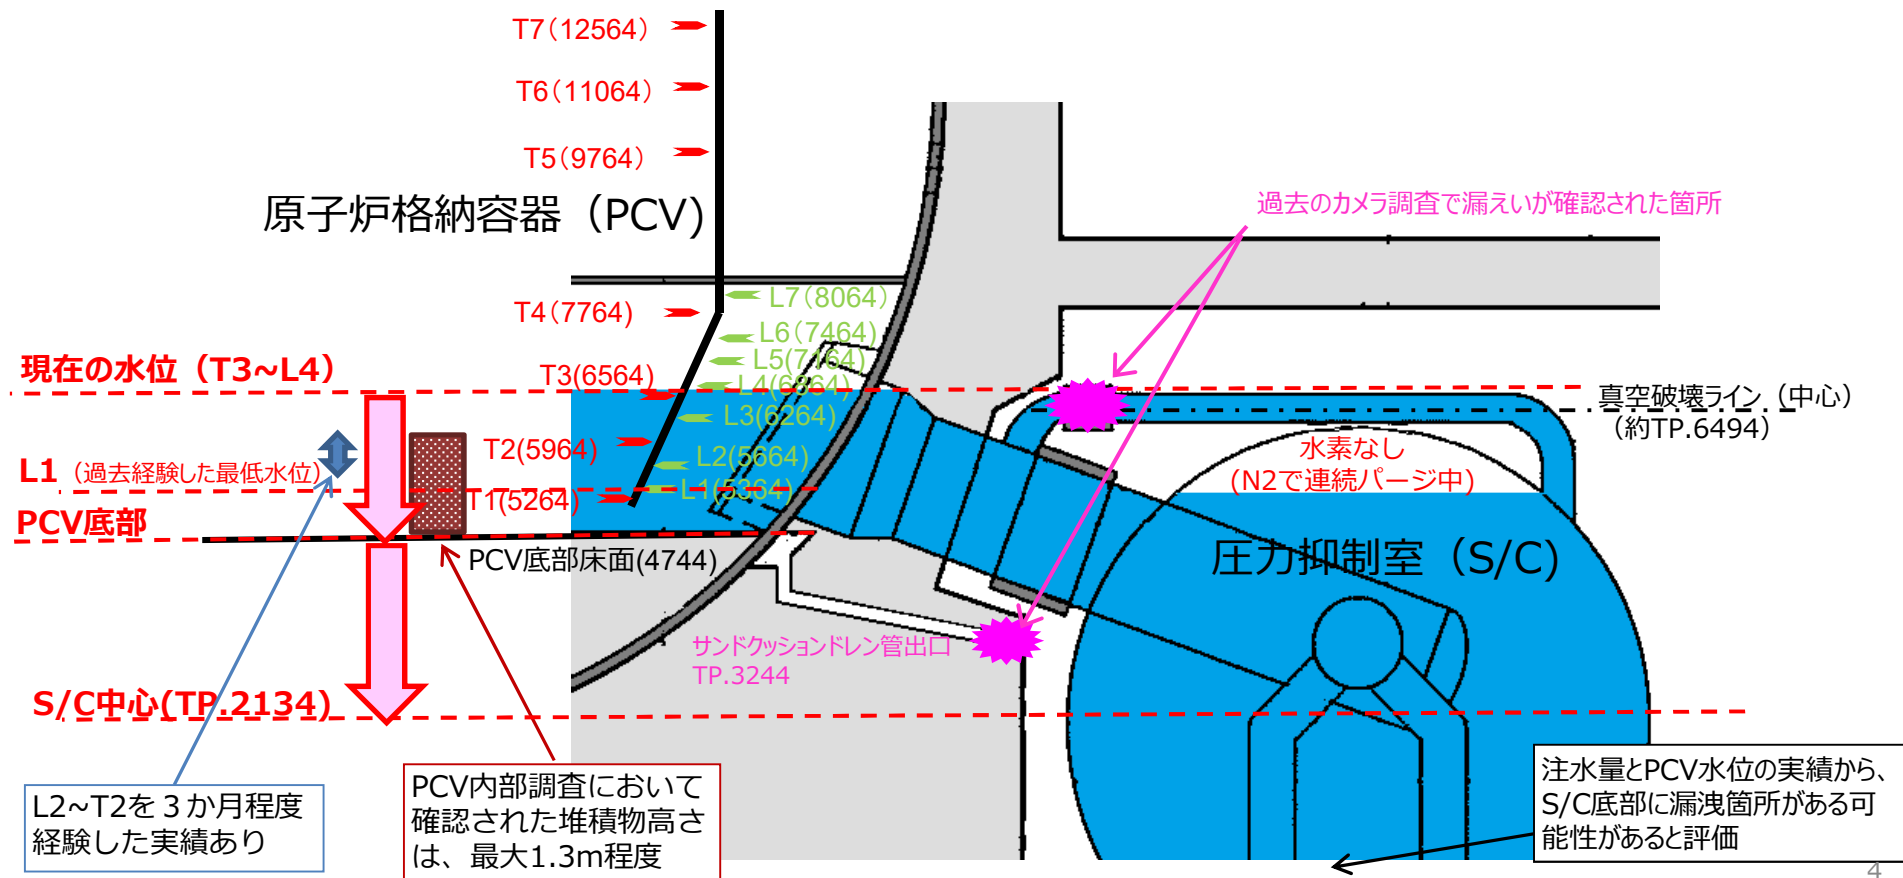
T7（12564）

T6（11064）

T5（9764）

原子炉格納容器（PCV）

過去のカメラ調査で漏えいが確認された箇所

L7（8064）

T4（7764）

L6（7464）

L5（7164）

現在の水位（T3~L4）

T3(6564)

L4(6864)

真空破壊ライン（中心）
（約TP.6494）

L3(6264)

水素なし
（N2で連続パージ中）

T2(5964)

L2(5664)

L1（過去経験した最低水位）

T1(5264)

L1(5364)

PCV底部

PCV底部床面(4744)

圧力抑制室（S/C）

サンドクッションドレン管出口
TP.3244

S/C中心(TP.2134)

L2~T2を３か月程度経験した実績あり

PCV内部調査において確認された堆積物高さは、最大1.3m程度

注水量とPCV水位の実績から、S/C底部に漏洩箇所がある可能性があると評価

4